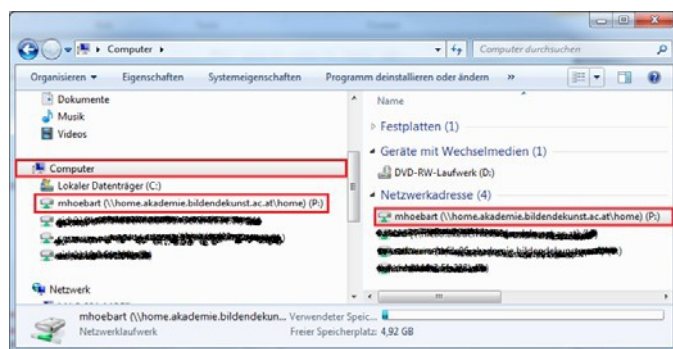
Computer ▸

Computer durchsuchen

Organisieren ▾ Eigenschaften Systemeigenschaften Programm deinstallieren oder ändern »

Dokumente
Musik
Videos

Computer
Lokaler Datenträger (C:)
mhoebart (\\home.akademie.bildendekunst.ac.at\home) (P:)
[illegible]
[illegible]
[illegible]

Netzwerk

Name

Festplatten (1)

Geräte mit Wechselmedien (1)
DVD-RW-Laufwerk (D:)

Netzwerkadresse (4)
mhoebart (\\home.akademie.bildendekunst.ac.at\home) (P:)
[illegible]
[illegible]
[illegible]

mhoebart (\\home.akademie.bildendekun... Verwendeter Speic...
Netzwerklaufwerk Freier Speicherplatz: 4,92 GB